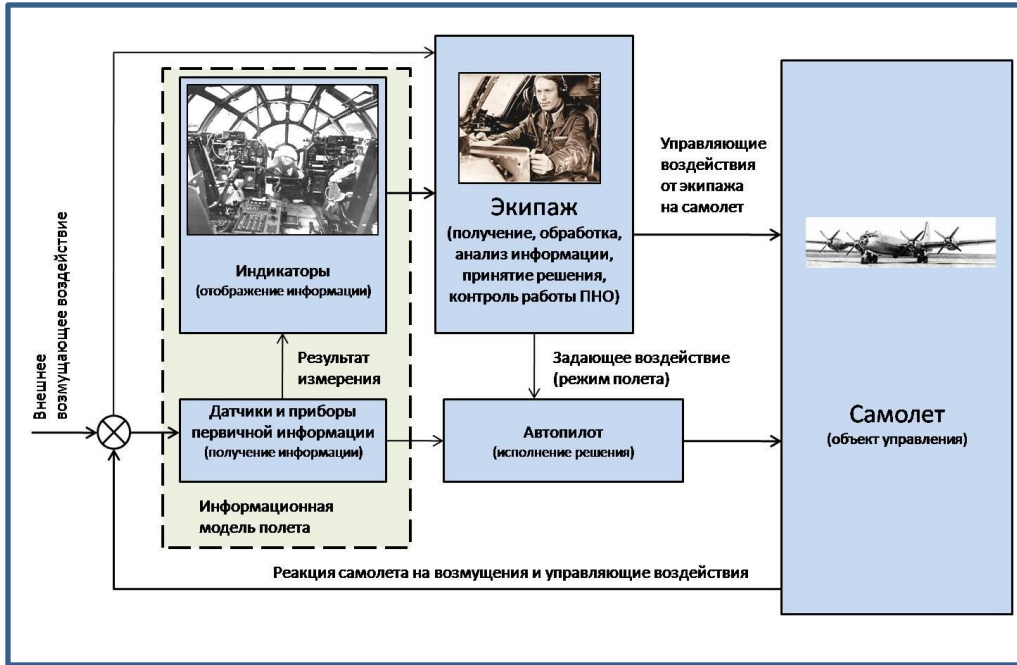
Внешнее возмущающее воздействие

Индикаторы
(отображение информации)

Результат измерения

Датчики и приборы первичной информации
(получение информации)

Информационная модель полета

Экипаж
(получение, обработка, анализ информации, принятие решения, контроль работы ПНО)

Управляющие воздействия от экипажа на самолет

Задающее воздействие
(режим полета)

Автопилот
(исполнение решения)

Самолет
(объект управления)

Реакция самолета на возмущения и управляющие воздействия